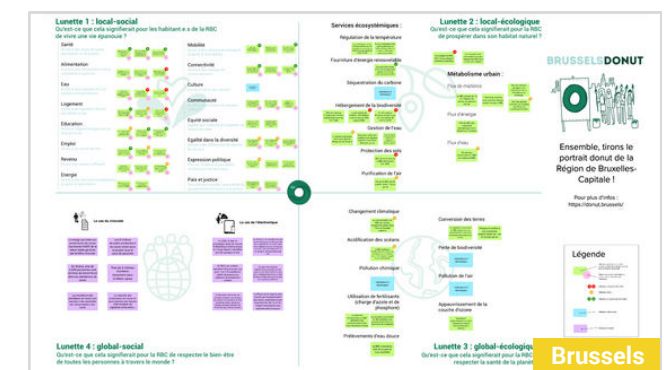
Lunette 1 : local-social
Qu'est-ce que cela signifierait pour les habitant.e.s de la RBC de vivre une vie épanouie ?

Santé
Alimentation
Eau
Logement
Education
Emploi
Revenu
Energie

Mobilité
Connectivité
Culture
Communauté
Equité sociale
Egalité dans la diversité
Expression politique
Paix et justice

Services écosystémiques :
Régulation de la température
Fourniture d'énergie renouvelable
Séquestration du carbone
Hébergement de la biodiversité
Gestion de l'eau
Protection des sols
Purification de l'air

Lunette 2 : local-écologique
Qu'est-ce que cela signifierait pour la RBC de prospérer dans son habitat naturel ?

Métabolisme urbain :
Flux de matières
Flux d'énergie
Flux d'eau

BRUSSELSDONUT

Ensemble, tirons le portrait donut de la Région de Bruxelles-Capitale !

Pour plus d'infos : https://donut.brussels/

Légende

Le cas du chocolat
Le cas de l'électronique

Changement climatique
Acidification des océans
Pollution chimique
Utilisation de fertilisants (charge d'azote et de phosphore)
Prélèvements d'eau douce

Conversion des terres
Perte de biodiversité
Pollution de l'air
Appauvrissement de la couche d'ozone

Lunette 4 : global-social
Qu'est-ce que cela signifierait pour la RBC de respecter le bien-être de toutes les personnes à travers le monde ?

Lunette 3 : global-écologique
Qu'est-ce que cela signifierait pour la RBC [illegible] respecter la santé de la planète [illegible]

Brussels